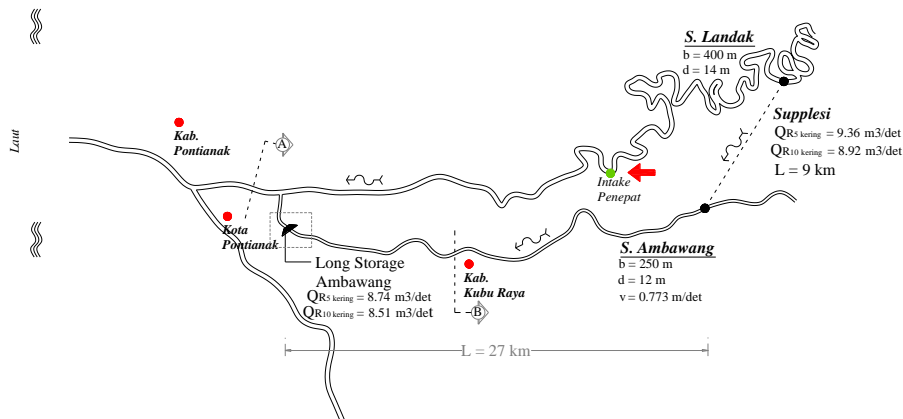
S. Landak
b = 400 m
d = 14 m

Laut

Kab. Pontianak

A

Suppiesi
$Q_{R5\ kering}$ = 9.36 m3/det
$Q_{R10\ kering}$ = 8.92 m3/det
L = 9 km

Intake Penepat

Kota Pontianak

Long Storage Ambawang
$Q_{R5\ kering}$ = 8.74 m3/det
$Q_{R10\ kering}$ = 8.51 m3/det

Kab. Kubu Raya

B

S. Ambawang
b = 250 m
d = 12 m
v = 0.773 m/det

L = 27 km